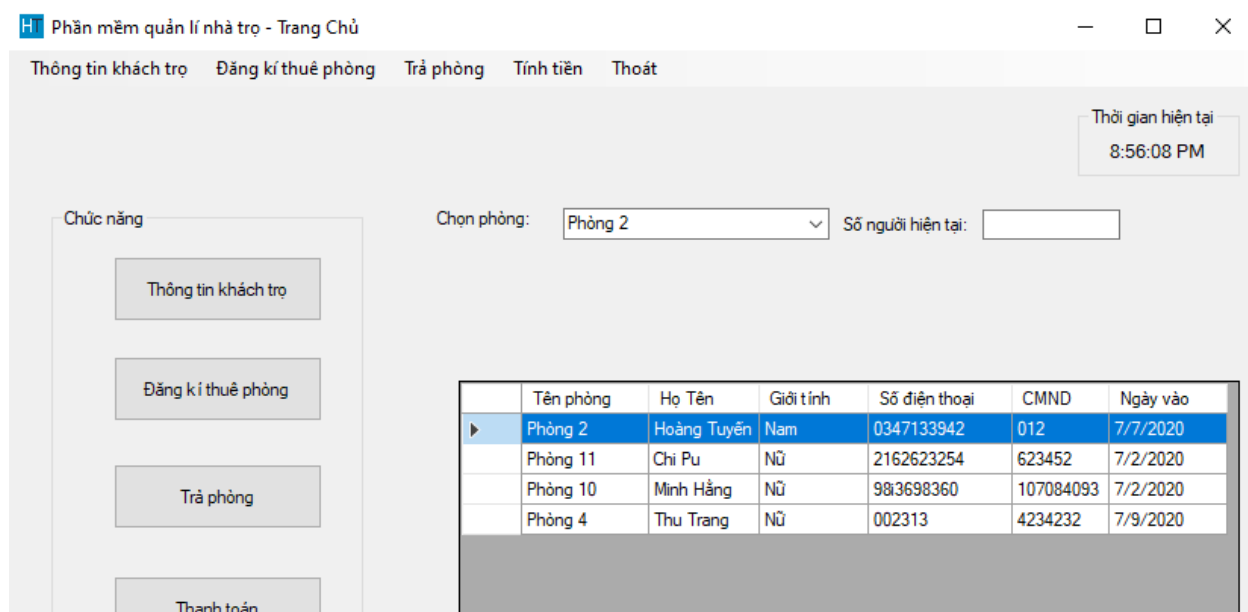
HT Phần mềm quản lí nhà trọ - Trang Chủ

Thông tin khách trọ Đăng kí thuê phòng Trả phòng Tính tiền Thoát

Thời gian hiện tại
8:56:08 PM

Chức năng

Thông tin khách trọ

Đăng kí thuê phòng

Trả phòng

Thanh toán

Chọn phòng: Phòng 2

Số người hiện tại:

| Tên phòng | Họ Tên | Giới tính | Số điện thoại | CMND | Ngày vào |
|---|---|---|---|---|---|
| Phòng 2 | Hoàng Tuyến | Nam | 0347133942 | 012 | 7/7/2020 |
| Phòng 11 | Chi Pu | Nữ | 2162623254 | 623452 | 7/2/2020 |
| Phòng 10 | Minh Hằng | Nữ | 98i3698360 | 107084093 | 7/2/2020 |
| Phòng 4 | Thu Trang | Nữ | 002313 | 4234232 | 7/9/2020 |